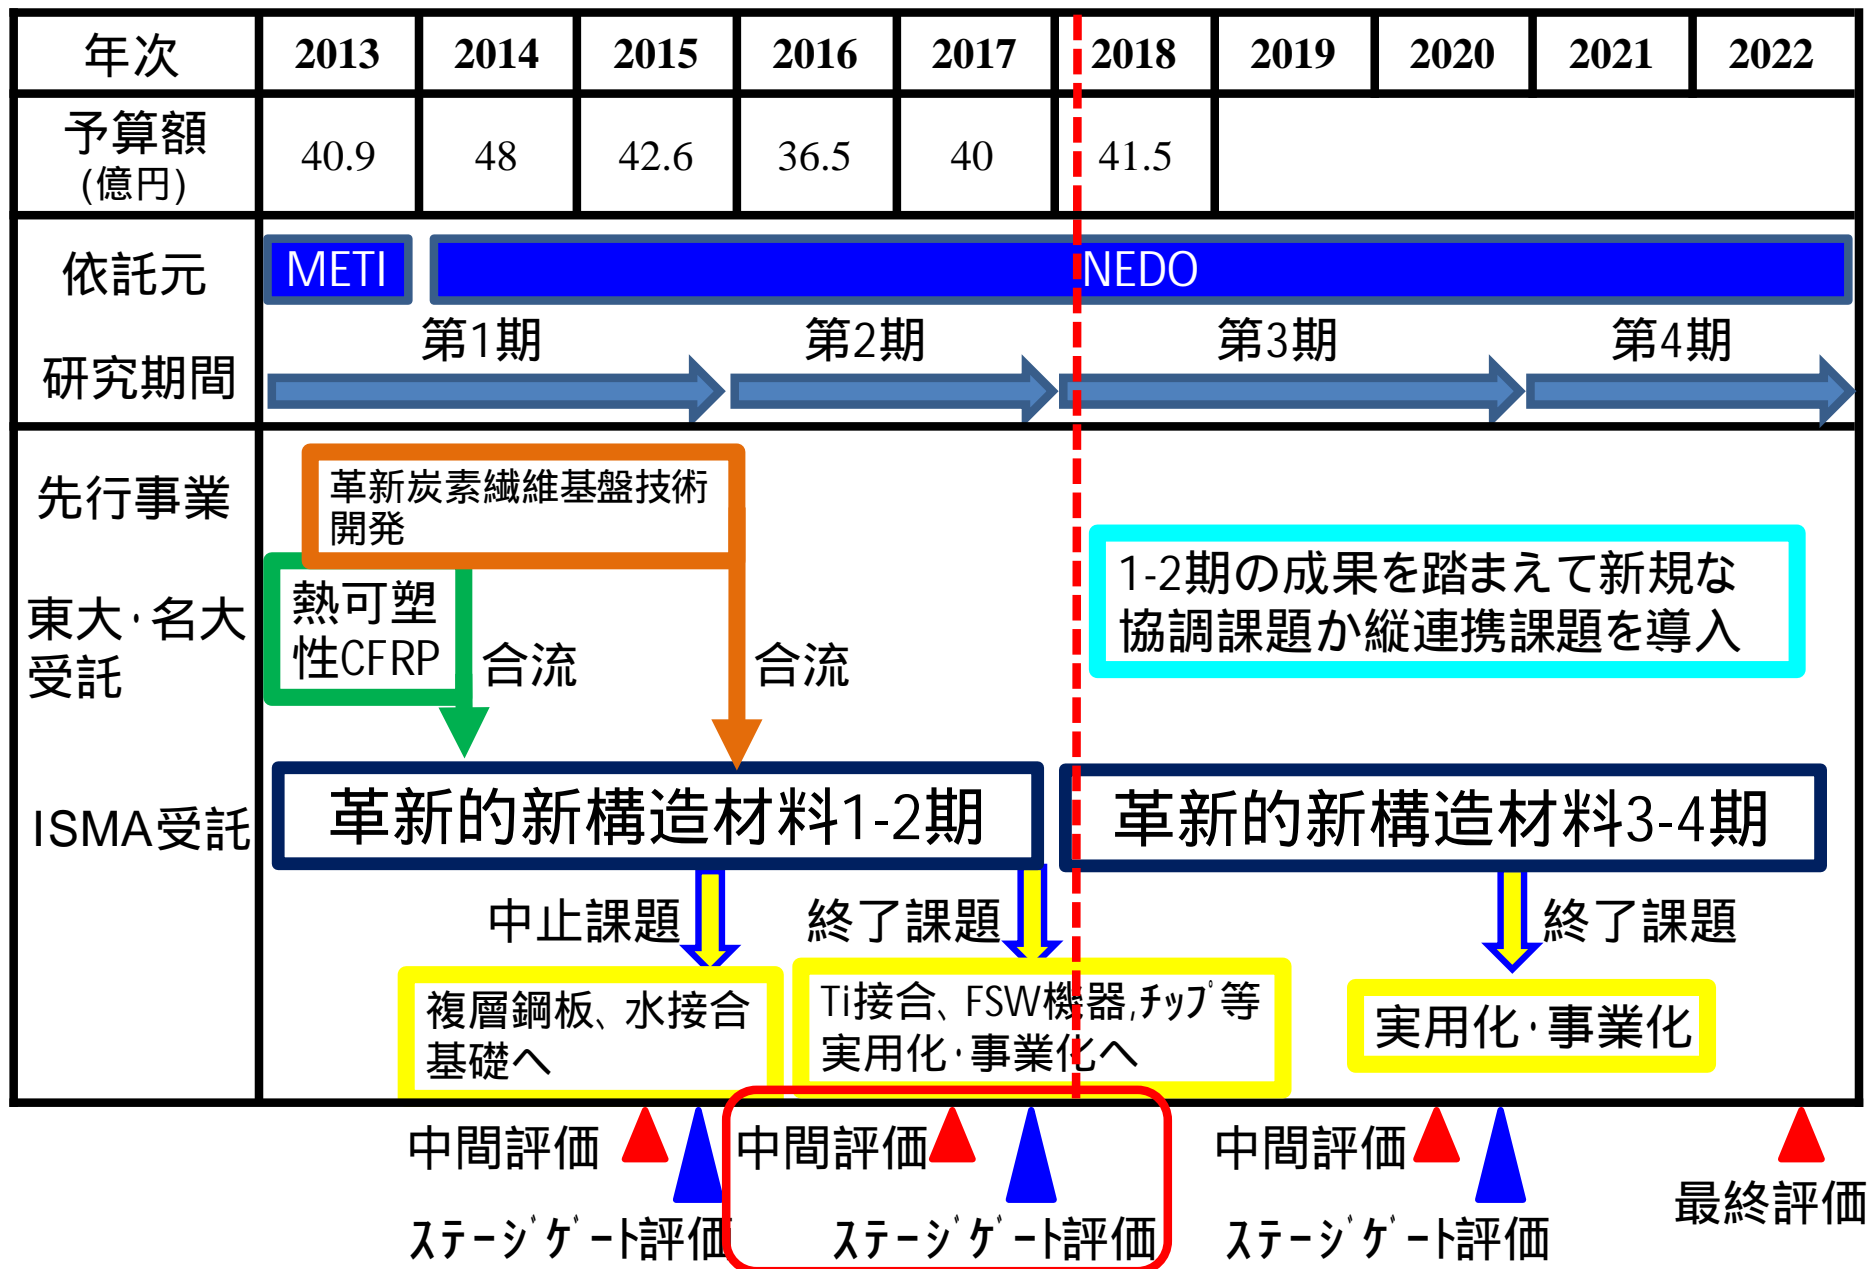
| 年次 | 2013 | 2014 | 2015 | 2016 | 2017 | 2018 | 2019 | 2020 | 2021 | 2022 |
|---|---|---|---|---|---|---|---|---|---|---|
| 予算額 (億円) | 40.9 | 48 | 42.6 | 36.5 | 40 | 41.5 | | | | |

依託元
METI
NEDO

研究期間
第1期
第2期
第3期
第4期

先行事業
革新炭素繊維基盤技術開発

東大·名大受託
熱可塑性CFRP
合流
合流

1-2期の成果を踏まえて新規な協調課題か縦連携課題を導入

ISMA受託
革新的新構造材料1-2期
革新的新構造材料3-4期

中止課題
終了課題
終了課題

複層鋼板、水接合基礎へ
Ti接合、FSW機器,ﾁｯﾌﾟ等実用化·事業化へ
実用化·事業化

中間評価
中間評価
中間評価
最終評価
ｽﾃｰｼﾞｹﾞｰﾄ評価
ｽﾃｰｼﾞｹﾞｰﾄ評価
ｽﾃｰｼﾞｹﾞｰﾄ評価